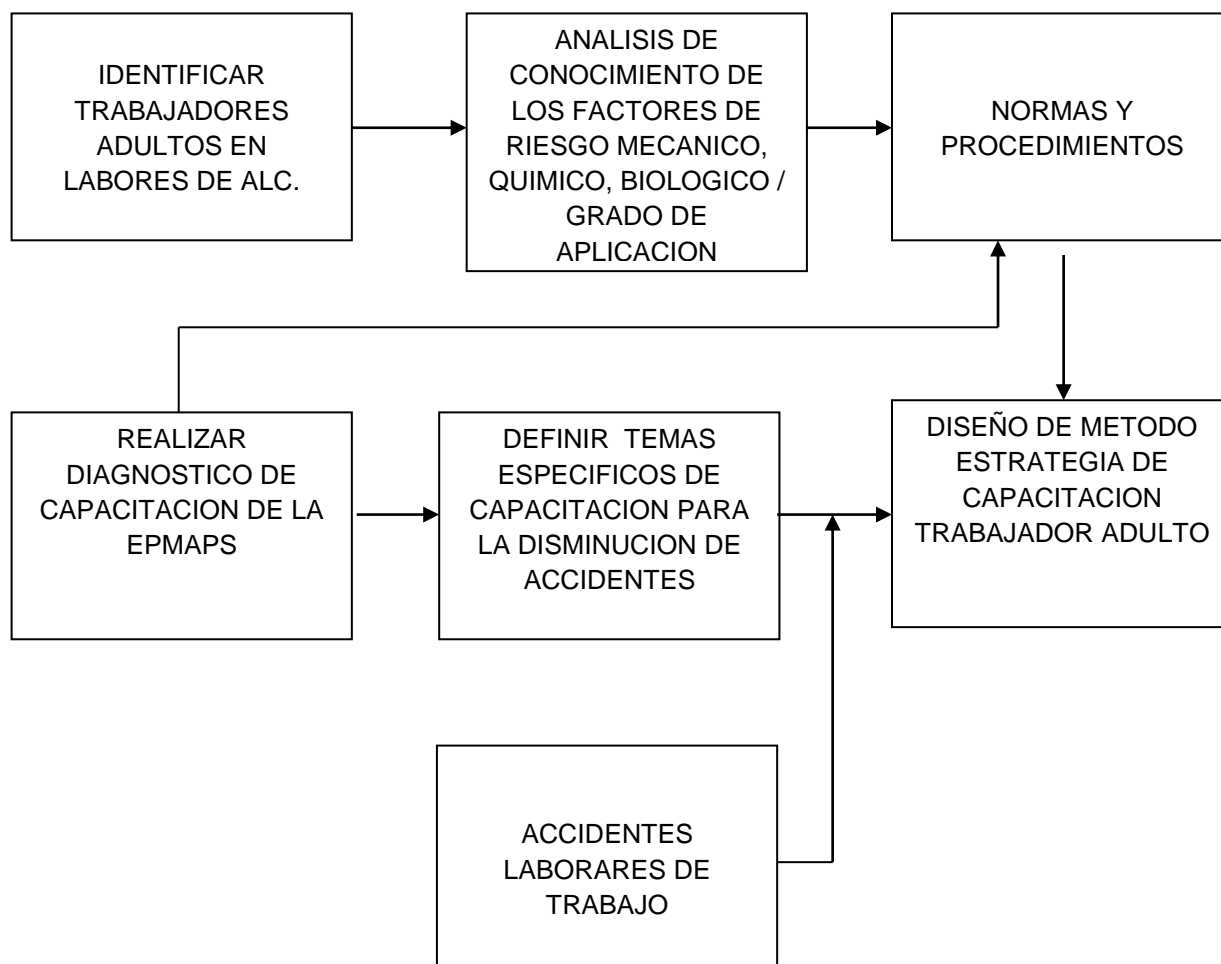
IDENTIFICAR TRABAJADORES ADULTOS EN LABORES DE ALC.

ANALISIS DE CONOCIMIENTO DE LOS FACTORES DE RIESGO MECANICO, QUIMICO, BIOLOGICO / GRADO DE APLICACION

NORMAS Y PROCEDIMIENTOS

REALIZAR DIAGNOSTICO DE CAPACITACION DE LA EPMAPS

DEFINIR TEMAS ESPECIFICOS DE CAPACITACION PARA LA DISMINUCION DE ACCIDENTES

DISEÑO DE METODO ESTRATEGIA DE CAPACITACION TRABAJADOR ADULTO

ACCIDENTES LABORARES DE TRABAJO